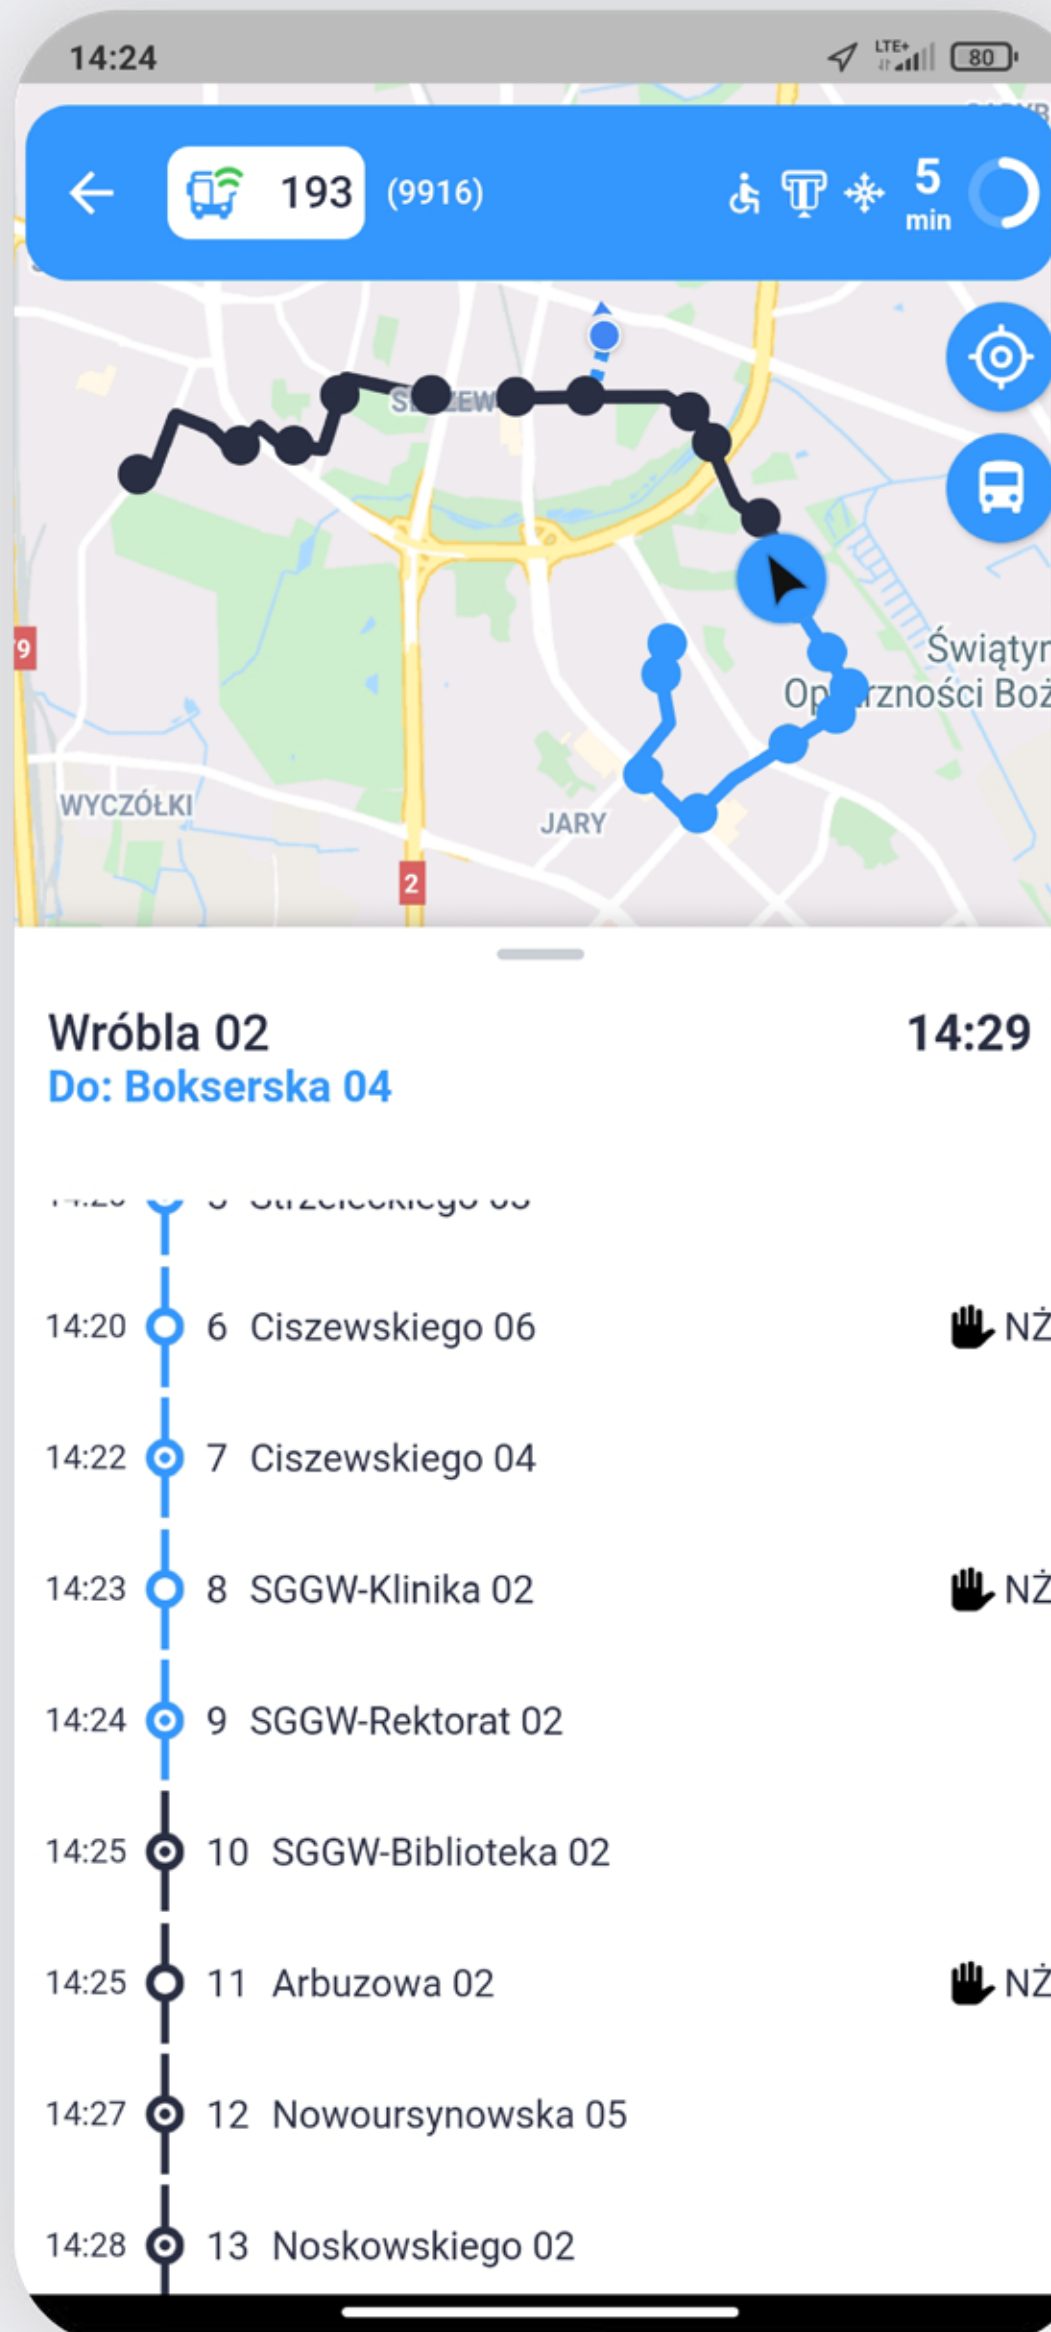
14:24

LTE+ 80

193 (9916)

5 min

S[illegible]EW

Świątyn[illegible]

Op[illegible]rzności Boż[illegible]

9

WYCZÓŁKI

JARY

2

Wróbla 02

14:29

Do: Bokserska 04

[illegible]

14:20 6 Ciszewskiego 06 NŻ

14:22 7 Ciszewskiego 04

14:23 8 SGGW-Klinika 02 NŻ

14:24 9 SGGW-Rektorat 02

14:25 10 SGGW-Biblioteka 02

14:25 11 Arbuzowa 02 NŻ

14:27 12 Nowoursynowska 05

14:28 13 Noskowskiego 02